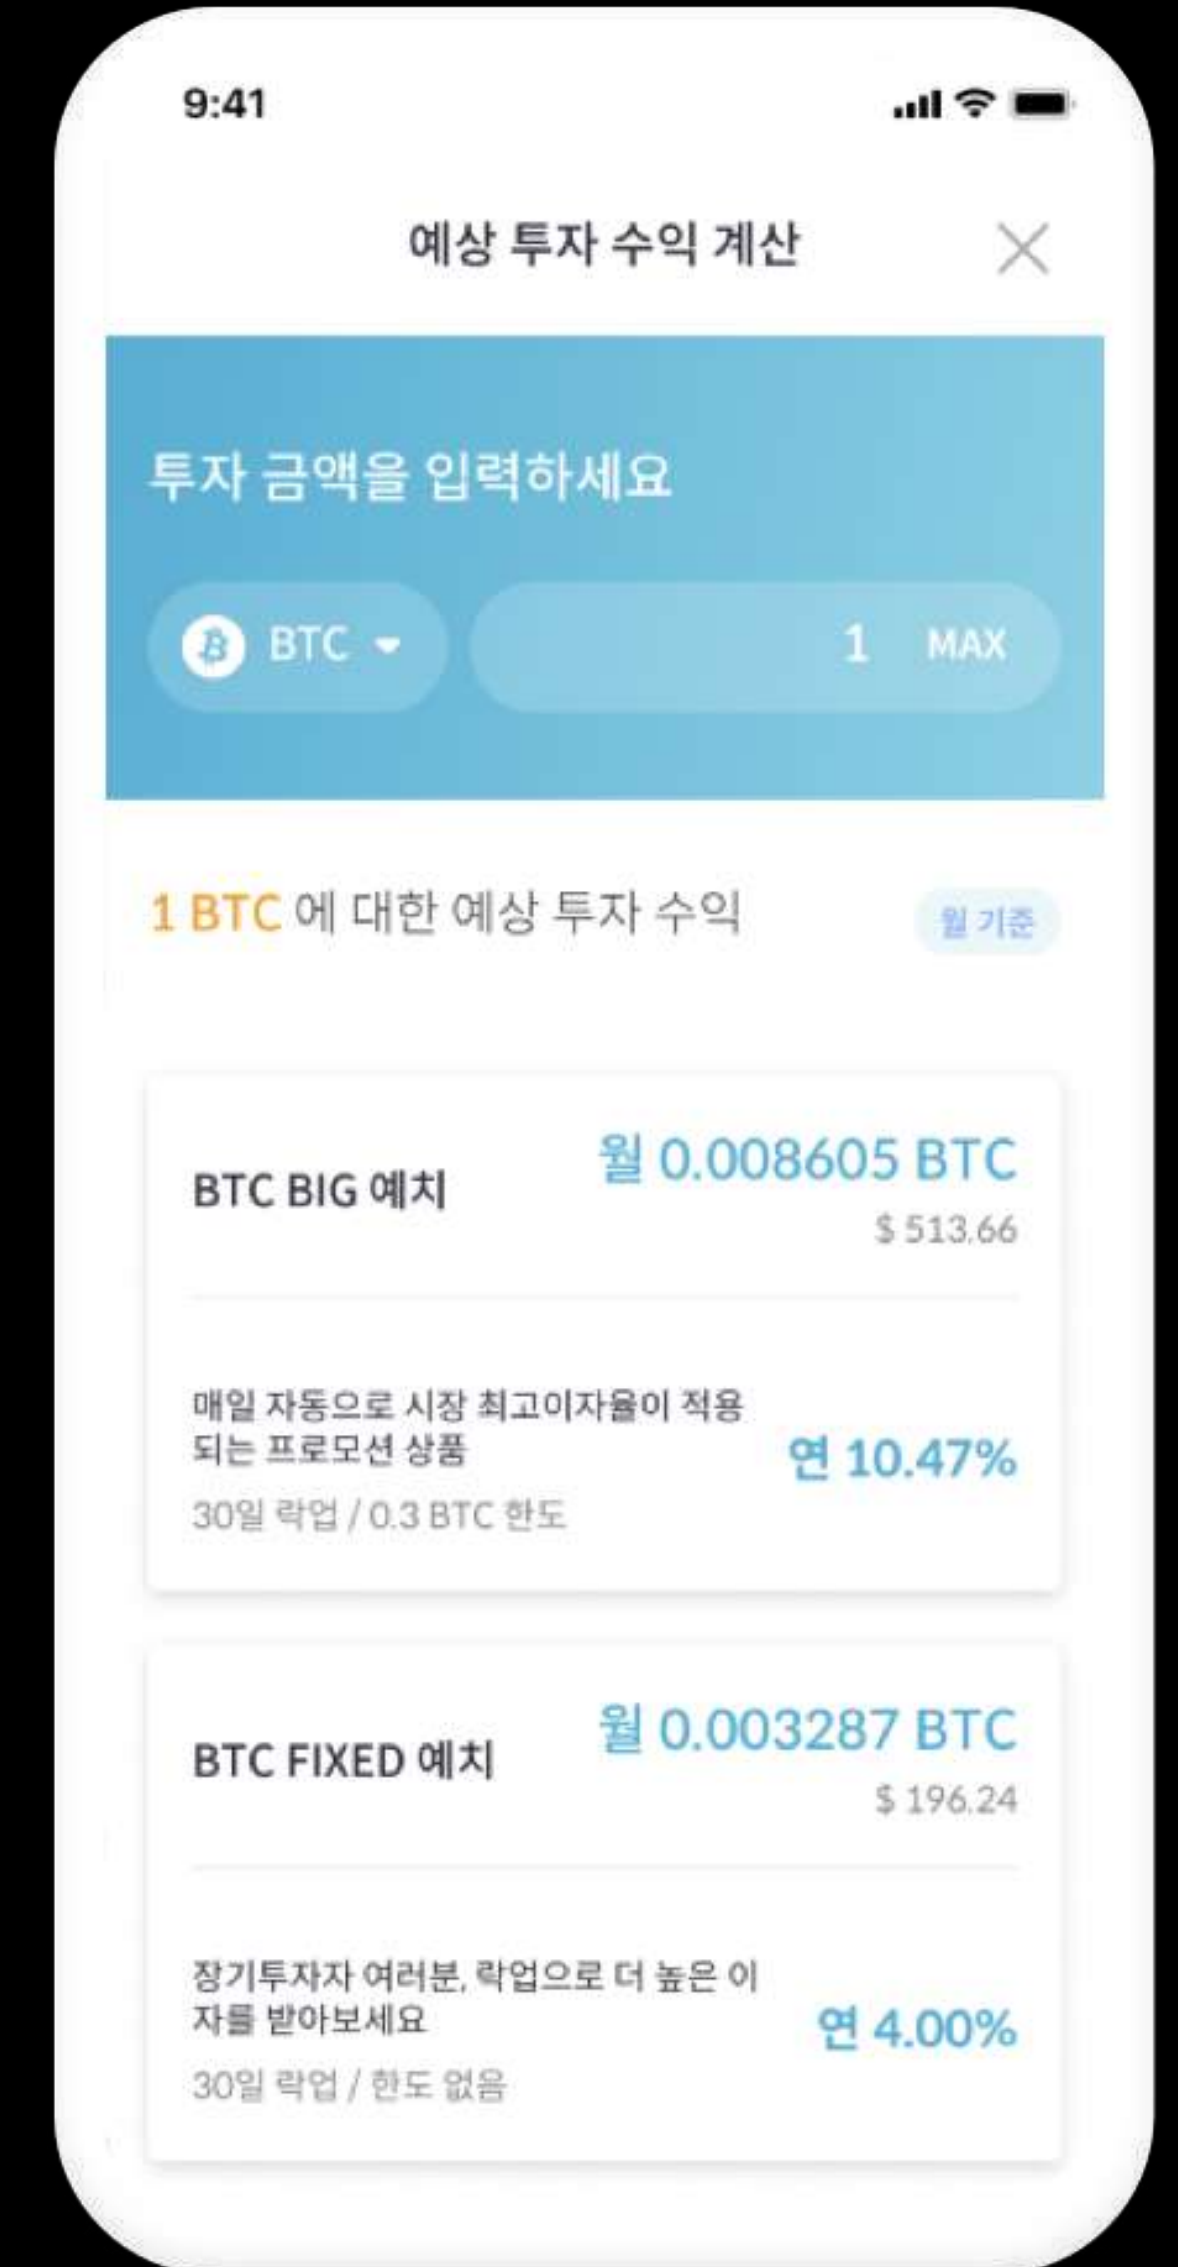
9:41

예상 투자 수익 계산

투자 금액을 입력하세요

BTC

1 MAX

1 BTC 에 대한 예상 투자 수익

월 기준

BTC BIG 예치

월 0.008605 BTC

$ 513.66

매일 자동으로 시장 최고이자율이 적용되는 프로모션 상품

30일 락업 / 0.3 BTC 한도

연 10.47%

BTC FIXED 예치

월 0.003287 BTC

$ 196.24

장기투자자 여러분, 락업으로 더 높은 이자를 받아보세요

30일 락업 / 한도 없음

연 4.00%